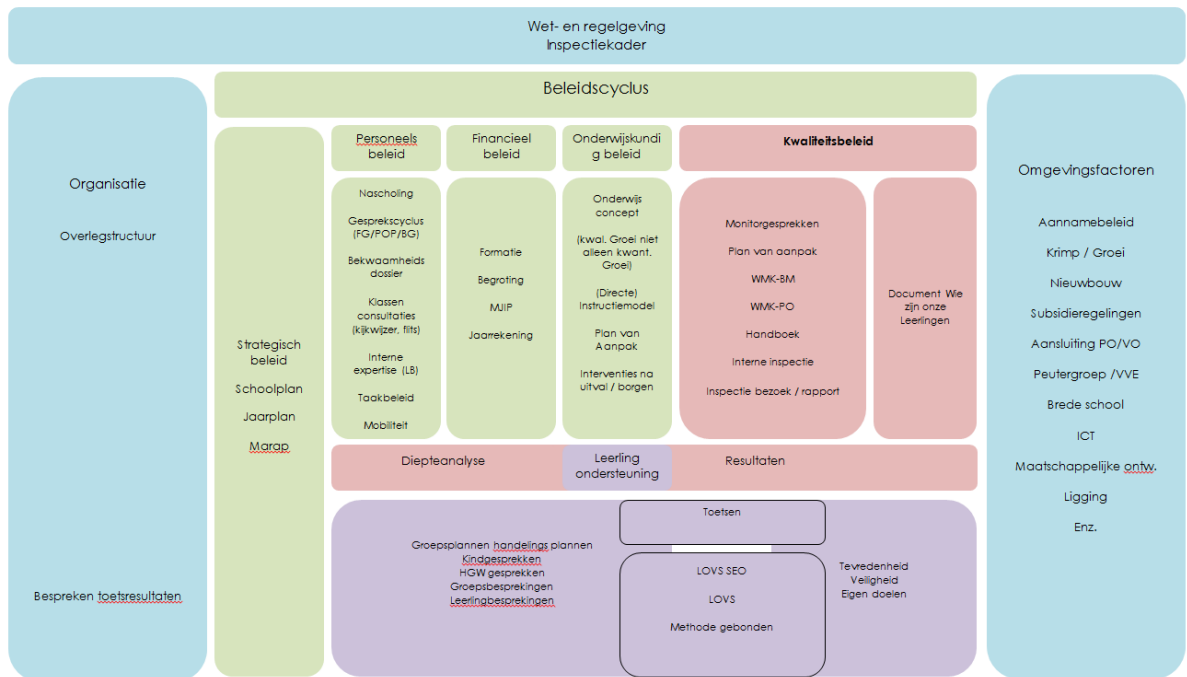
Wet- en regelgeving
Inspectiekader

Beleidscyclus

Organisatie

Overlegstructuur

Bespreken toetsresultaten

Strategisch beleid

Schoolplan

Jaarplan

Marap

Personeels beleid

Nascholing

Gesprekscyclus (FG/POP/BG)

Bekwaamheids dossier

Klassen consultaties (kijkwijzer, flits)

Interne expertise (LB)

Taakbeleid

Mobiliteit

Financieel beleid

Formatie

Begroting

MJIP

Jaarrekening

Onderwijskundig beleid

Onderwijs concept

(kwal. Groei niet alleen kwant. Groei)

(Directe) Instructiemodel

Plan van Aanpak

Interventies na uitval / borgen

Kwaliteitsbeleid

Monitorgesprekken

Plan van aanpak

WMK-BM

WMK-PO

Handboek

Interne inspectie

Inspectie bezoek / rapport

Document Wie zijn onze Leerlingen

Diepteanalyse

Leerling ondersteuning

Resultaten

Groepsplannen handelings plannen
Kindgesprekken
HGW gesprekken
Groepsbesprekingen
Leerlingbesprekingen

Toetsen

LOVS SEO

LOVS

Methode gebonden

Tevredenheid
Veiligheid
Eigen doelen

Omgevingsfactoren

Aannamebeleid

Krimp / Groei

Nieuwbouw

Subsidieregelingen

Aansluiting PO/VO

Peutergroep /VVE

Brede school

ICT

Maatschappelijke ontw.

Ligging

Enz.